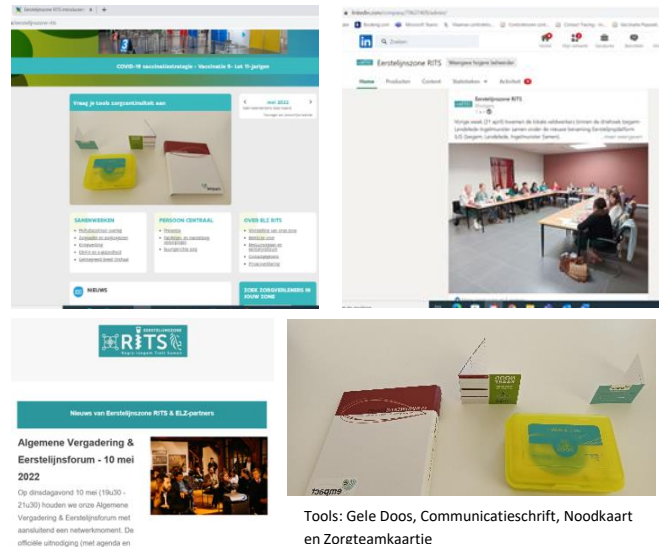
Eerstelijnszone RITS

COVID-19 vaccinatiestrategie - Vaccinatie 5- tot 11-jarigen

Vraag je tools zorgcontinuïteit aan

mei 2022

SAMENWERKEN

PERSOON CENTRAAL

OVER ELZ RITS

NIEUWS

ZOEK ZORGVERLENING IN JOUW ZONE

linkedin.com

Zoeken

Eerstelijnszone RITS

Home Producten Content Statistieken Activiteit

Vorige week (21 april) kwamen de lokale welzijnsraden binnen de drietoek Izegem-Lendelede-Ingelmunster samen onder de nieuwe benaming Eerstelijnsplatform ILI (Izegem, Lendelede, Ingelmunster Samen).

EERSTELIJNSZONE
RITS
Regio Izegem Tielt Samen

Nieuws van Eerstelijnszone RITS & ELZ-partners

Algemene Vergadering & Eerstelijnsforum - 10 mei 2022

Op dinsdagavond 10 mei (19u30 - 21u30) houden we onze Algemene Vergadering & Eerstelijnsforum met aansluitend een netwerkmoment. De officiële uitnodiging (met agenda en

Tools: Gele Doos, Communicatieschrift, Noodkaart en Zorgteamkaartje